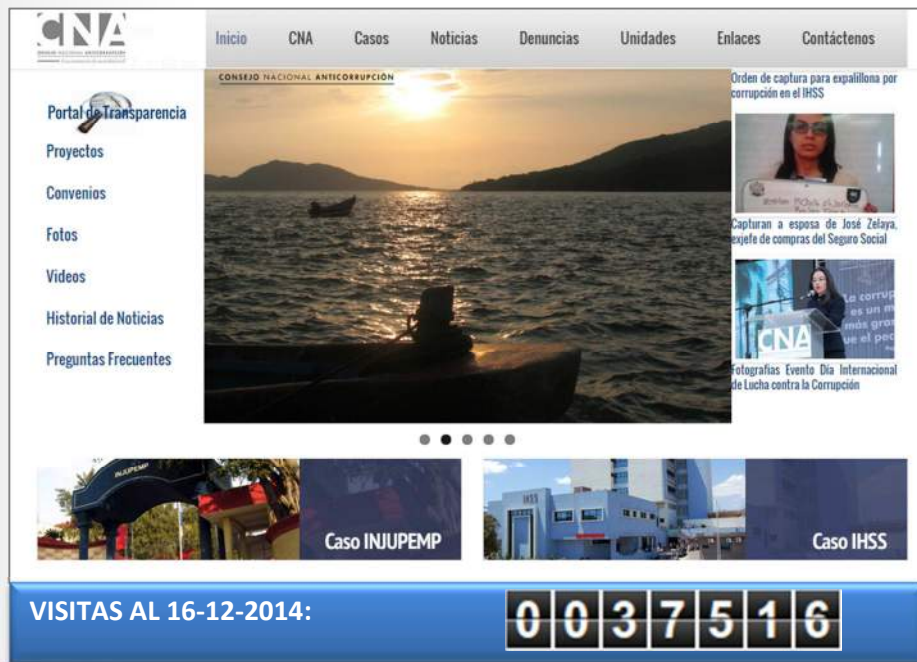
CNA
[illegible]

Inicio CNA Casos Noticias Denuncias Unidades Enlaces Contáctenos

CONSEJO NACIONAL ANTICORRUPCIÓN

Portal de Transparencia
Proyectos
Convenios
Fotos
Videos
Historial de Noticias
Preguntas Frecuentes

Orden de captura para expalillona por corrupción en el IHSS

Capturan a esposa de José Zelaya, exjefe de compras del Seguro Social

CNA

Fotografías Evento Día Internacional de Lucha contra la Corrupción

INJUPEMP
Caso INJUPEMP

IHSS
Caso IHSS

VISITAS AL 16-12-2014:
0037516